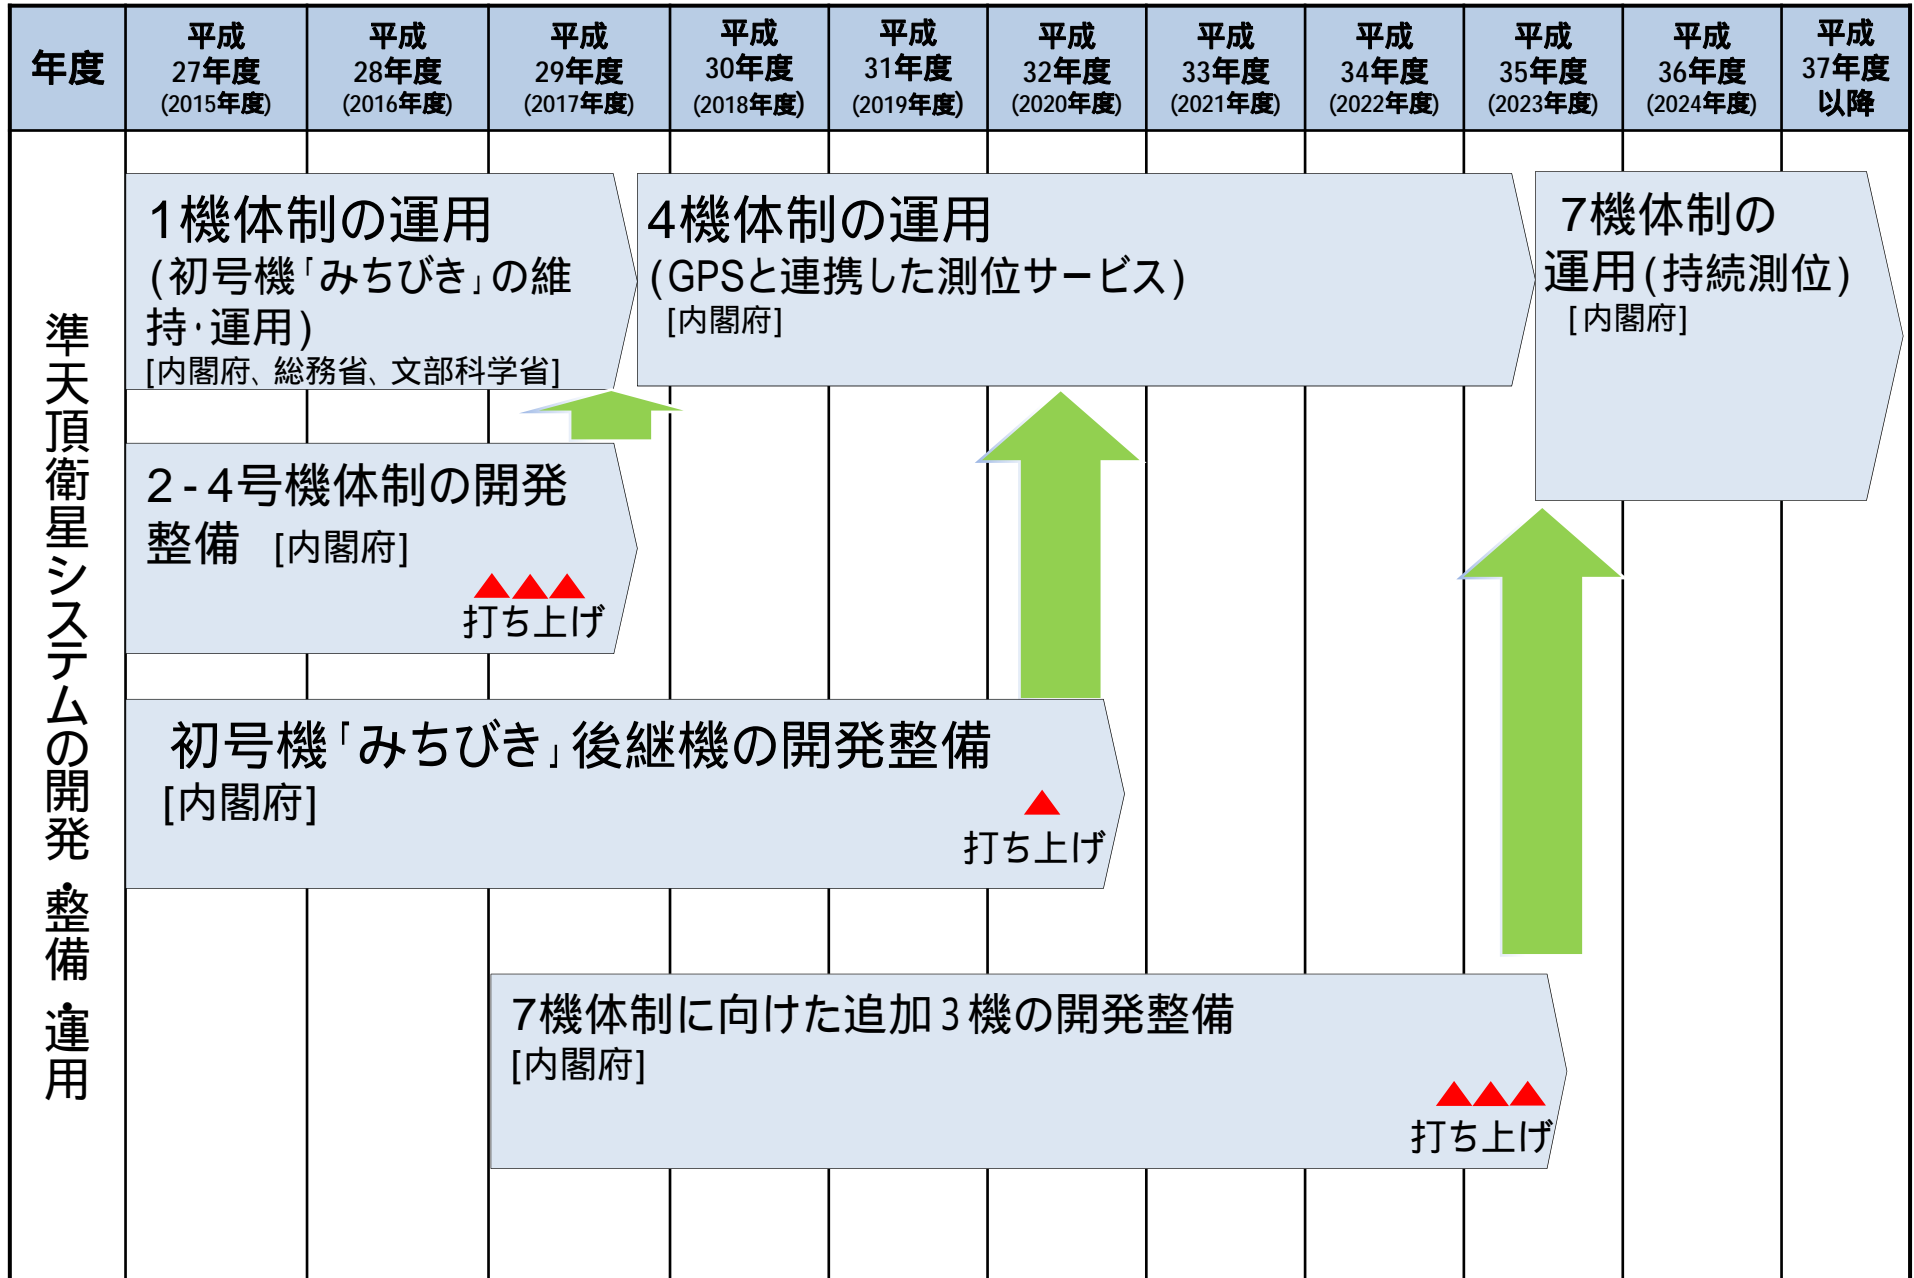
| 年度 | 平成27年度(2015年度) | 平成28年度(2016年度) | 平成29年度(2017年度) | 平成30年度(2018年度) | 平成31年度(2019年度) | 平成32年度(2020年度) | 平成33年度(2021年度) | 平成34年度(2022年度) | 平成35年度(2023年度) | 平成36年度(2024年度) | 平成37年度以降 |
|---|---|---|---|---|---|---|---|---|---|---|---|

準天頂衛星システムの開発・整備・運用

1機体制の運用
(初号機「みちびき」の維持・運用)
[内閣府、総務省、文部科学省]

4機体制の運用
(GPSと連携した測位サービス)
[内閣府]

7機体制の運用(持続測位)
[内閣府]

2-4号機体制の開発整備 [内閣府]
打ち上げ

初号機「みちびき」後継機の開発整備
[内閣府]
打ち上げ

7機体制に向けた追加3機の開発整備
[内閣府]
打ち上げ